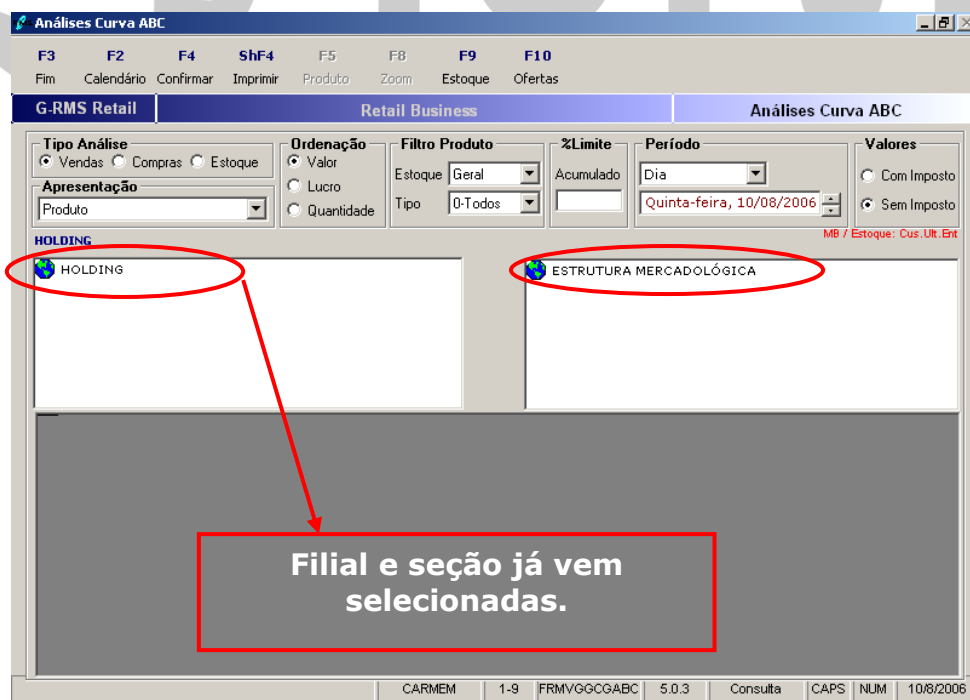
Análises Curva ABC

F3 Fim
F2 Calendário
F4 Confirmar
ShF4 Imprimir
F5 Produto
F8 Zoom
F9 Estoque
F10 Ofertas

G-RMS Retail
Retail Business
Análises Curva ABC

Tipo Análise
Vendas
Compras
Estoque

Apresentação
Produto

Ordenação
Valor
Lucro
Quantidade

Filtro Produto
Estoque Geral
Tipo 0-Todos

%Limite
Acumulado

Período
Dia
Quinta-feira, 10/08/2006

Valores
Com Imposto
Sem Imposto

MB / Estoque: Cus.Ult.Ent

HOLDING

HOLDING

ESTRUTURA MERCADOLÓGICA

Filial e seção já vem selecionadas.

| CARMEM | 1-9 | FRMVGGCGABC | 5.0.3 | Consulta | CAPS | NUM | 10/8/2006 |